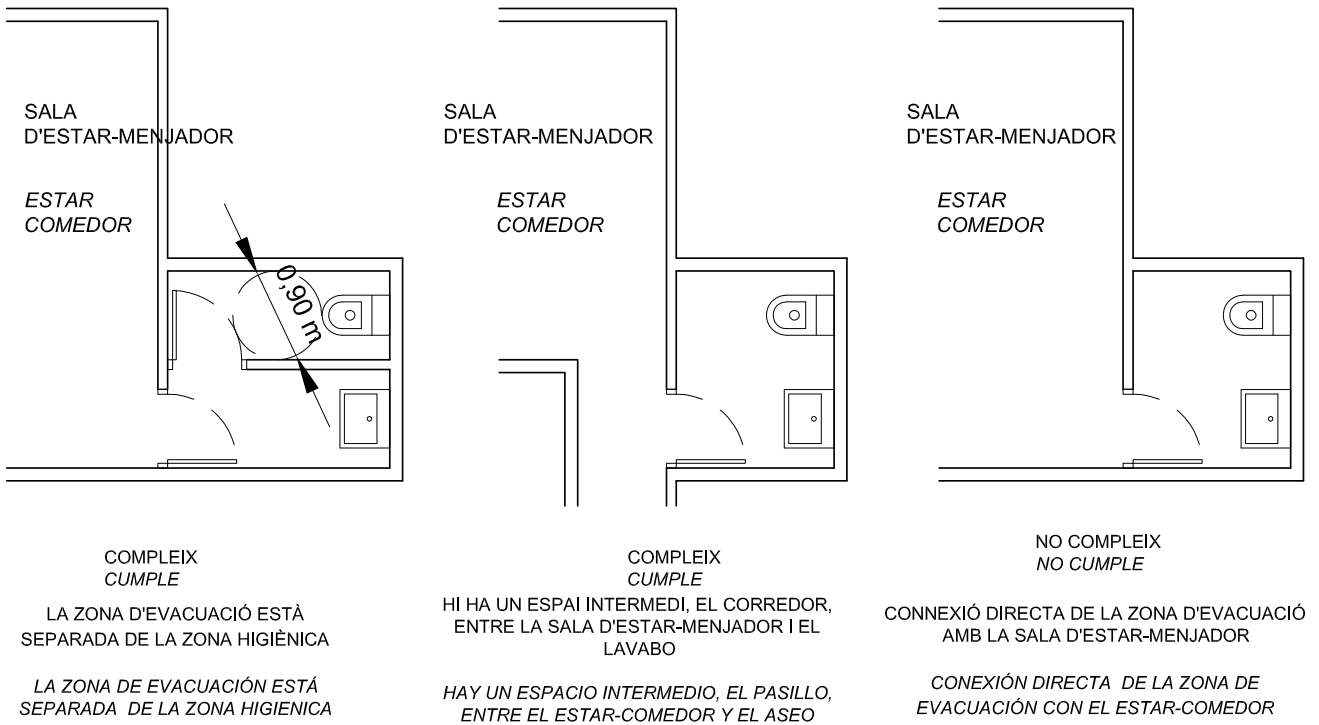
SALA
D'ESTAR-MENJADOR

ESTAR
COMEDOR

0,90 m

COMPLEIX
CUMPLE

LA ZONA D'EVACUACIÓ ESTÀ SEPARADA DE LA ZONA HIGIÈNICA

LA ZONA DE EVACUACIÓN ESTÁ SEPARADA DE LA ZONA HIGIENICA

SALA
D'ESTAR-MENJADOR

ESTAR
COMEDOR

COMPLEIX
CUMPLE

HI HA UN ESPAI INTERMEDI, EL CORREDOR, ENTRE LA SALA D'ESTAR-MENJADOR I EL LAVABO

HAY UN ESPACIO INTERMEDIO, EL PASILLO, ENTRE EL ESTAR-COMEDOR Y EL ASEO

SALA
D'ESTAR-MENJADOR

ESTAR
COMEDOR

NO COMPLEIX
NO CUMPLE

CONNEXIÓ DIRECTA DE LA ZONA D'EVACUACIÓ AMB LA SALA D'ESTAR-MENJADOR

CONEXIÓN DIRECTA DE LA ZONA DE EVACUACIÓN CON EL ESTAR-COMEDOR